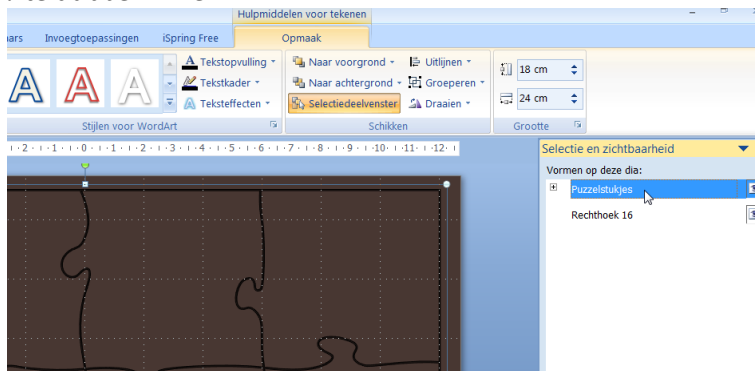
Hulpmiddelen voor tekenen

ars Invoegtoepassingen iSpring Free Opmaak

Tekstopvulling
Tekstkader
Teksteffecten

Stijlen voor WordArt

Naar voorgrond
Naar achtergrond
Selectiedeelvenster
Uitlijnen
Groeperen
Draaien

Schikken

18 cm
24 cm

Grootte

·1·2·1·1·1·0·1·1·1·2·1·3·1·4·1·5·1·6·1·7·1·8·1·9·1·10·1·11·1·12·1

Selectie en zichtbaarheid

Vormen op deze dia:

Puzzelstukjes

Rechthoek 16